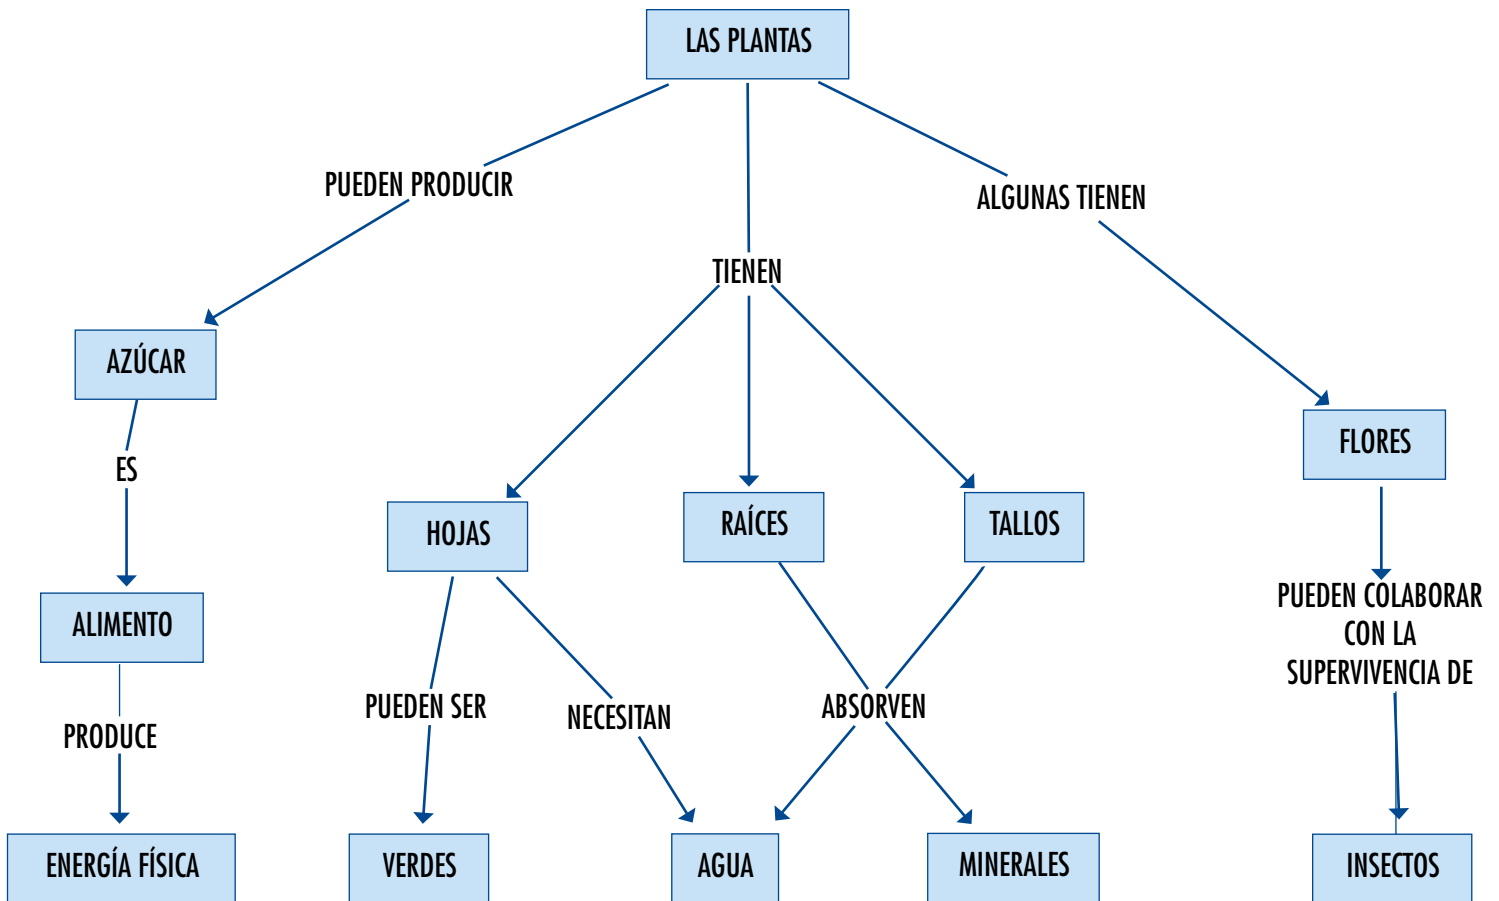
LAS PLANTAS

PUEDEN PRODUCIR

TIENEN

ALGUNAS TIENEN

AZÚCAR

ES

ALIMENTO

PRODUCE

ENERGÍA FÍSICA

HOJAS

PUEDEN SER

VERDES

NECESITAN

RAÍCES

TALLOS

ABSORVEN

AGUA

MINERALES

FLORES

PUEDEN COLABORAR CON LA SUPERVIVENCIA DE

INSECTOS